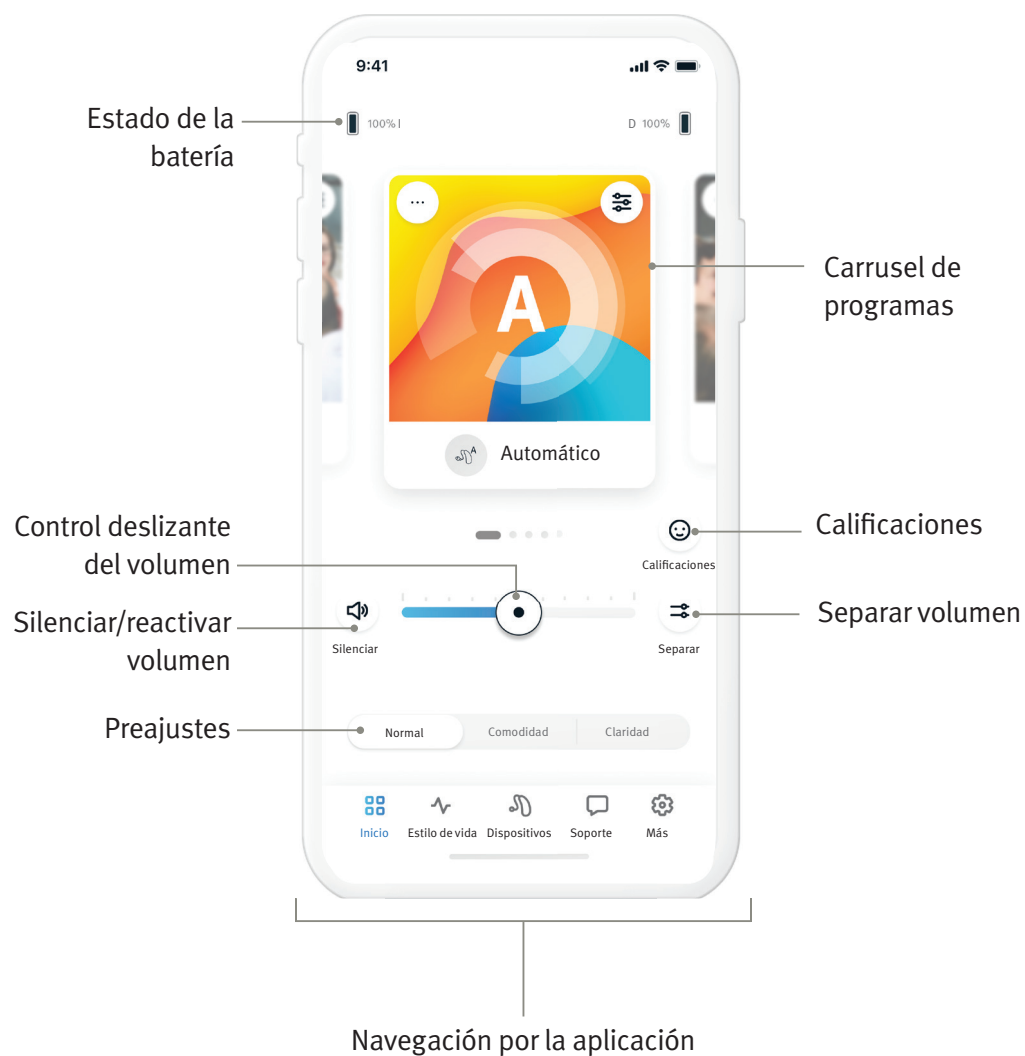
9:41

Estado de la batería

100% I

D 100%

...

A

Automático

Carrusel de programas

Control deslizante del volumen

Calificaciones

Calificaciones

Silenciar/reactivar volumen

Silenciar

Separar volumen

Separar

Preajustes

Normal

Comodidad

Claridad

Inicio

Estilo de vida

Dispositivos

Soporte

Más

Navegación por la aplicación